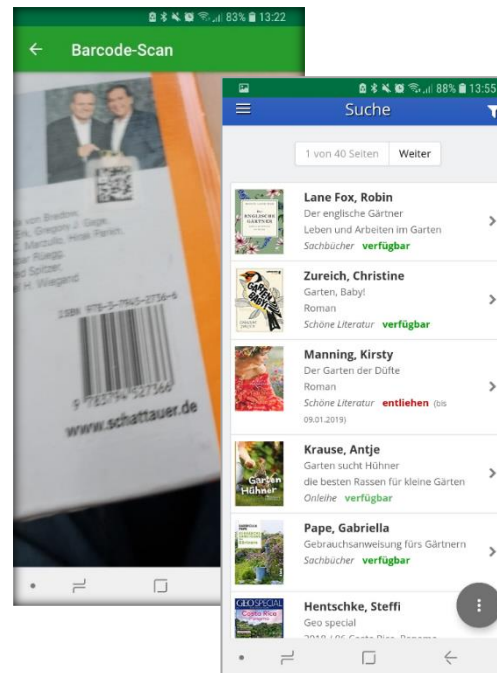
83% 13:22
← Barcode-Scan

von Bredow,
Gregory J. Gage,
C. Marzullo, Hiisk Parkin,
Rüegg,
Spitzer
H. Wiegand

ISBN 978-3-7945-2736-6

9 783794 527366

www.schattauer.de

88% 13:55
Suche

1 von 40 Seiten Weiter

Lane Fox, Robin
Der englische Gärtner
Leben und Arbeiten im Garten
Sachbücher verfügbar

Zureich, Christine
Garten, Baby!
Roman
Schöne Literatur verfügbar

Manning, Kirsty
Der Garten der Düfte
Roman
Schöne Literatur entliehen (bis 09.01.2019)

Krause, Antje
Garten sucht Hühner
die besten Rassen für kleine Gärten
Onleihe verfügbar

Pape, Gabriella
Gebrauchsanweisung fürs Gärtnern
Sachbücher verfügbar

Hentschke, Steffi
Geo special
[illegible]

DER ENGLISCHE GÄRTNER
GARTEN, BABY!
Garten Hühner
GEO SPECIAL Costa Rica